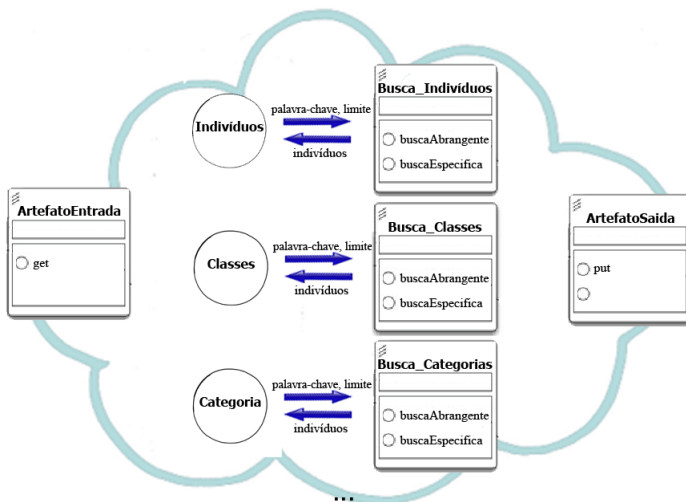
ArtefatoEntrada

get

Indivíduos

palavra-chave, limite

indivíduos

Busca_Indivíduos

buscaAbrangente

buscaEspecifica

Classes

palavra-chave, limite

indivíduos

Busca_Classes

buscaAbrangente

buscaEspecifica

Categoria

palavra-chave, limite

indivíduos

Busca_Categorias

buscaAbrangente

buscaEspecifica

ArtefatoSaida

put

...